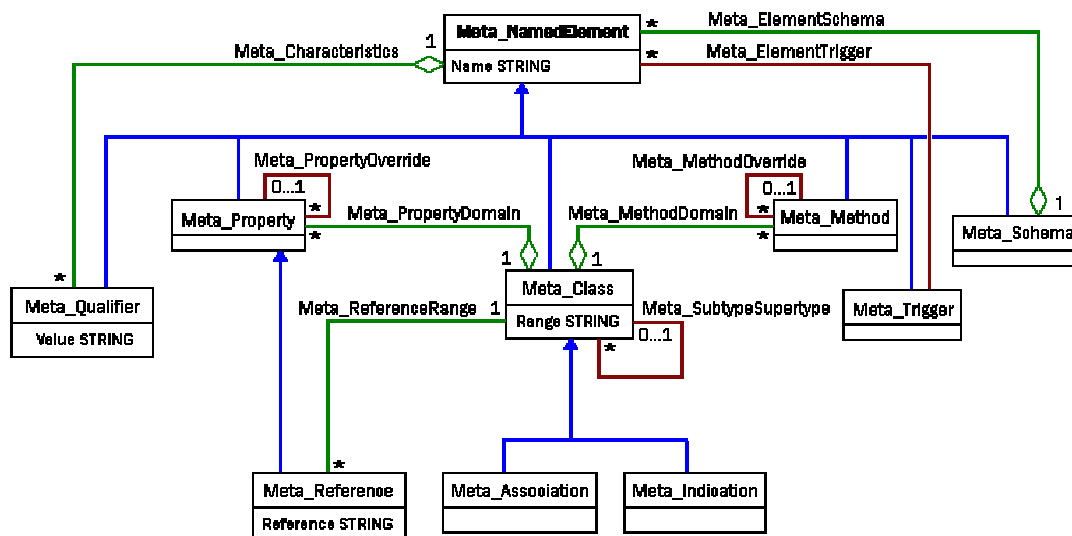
Meta_NamedElement
Name STRING
* Meta_ElementSchema
* Meta_ElementTrigger
Meta_Characteristics 1
Meta_PropertyOverride
0...1
*
Meta_Property
* Meta_PropertyDomain
Meta_MethodOverride
0...1
Meta_MethodDomain *
Meta_Method
*
1
Meta_Schema
*
Meta_Qualifier
Value STRING
Meta_ReferenceRange 1
1 1
Meta_Class
Range STRING
Meta_SubtypeSupertype
0...1
*
Meta_Trigger
*
Meta_Reference
Reference STRING
Meta_Association
Meta_Indication